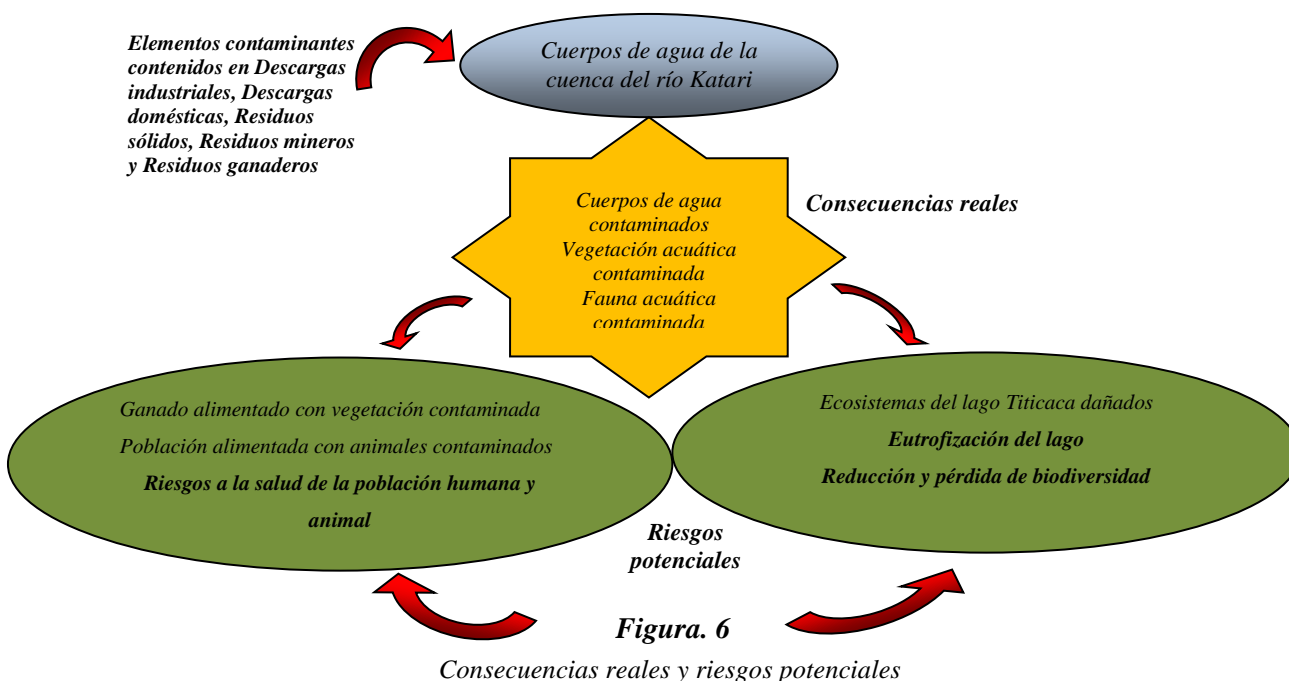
Elementos contaminantes contenidos en Descargas industriales, Descargas domésticas, Residuos sólidos, Residuos mineros y Residuos ganaderos

Cuerpos de agua de la cuenca del río Katari

Cuerpos de agua contaminados
Vegetación acuática contaminada
Fauna acuática contaminada

Consecuencias reales

Ganado alimentado con vegetación contaminada
Población alimentada con animales contaminados
Riesgos a la salud de la población humana y animal

Ecosistemas del lago Titicaca dañados
Eutrofización del lago
Reducción y pérdida de biodiversidad

Riesgos potenciales

Figura. 6
Consecuencias reales y riesgos potenciales